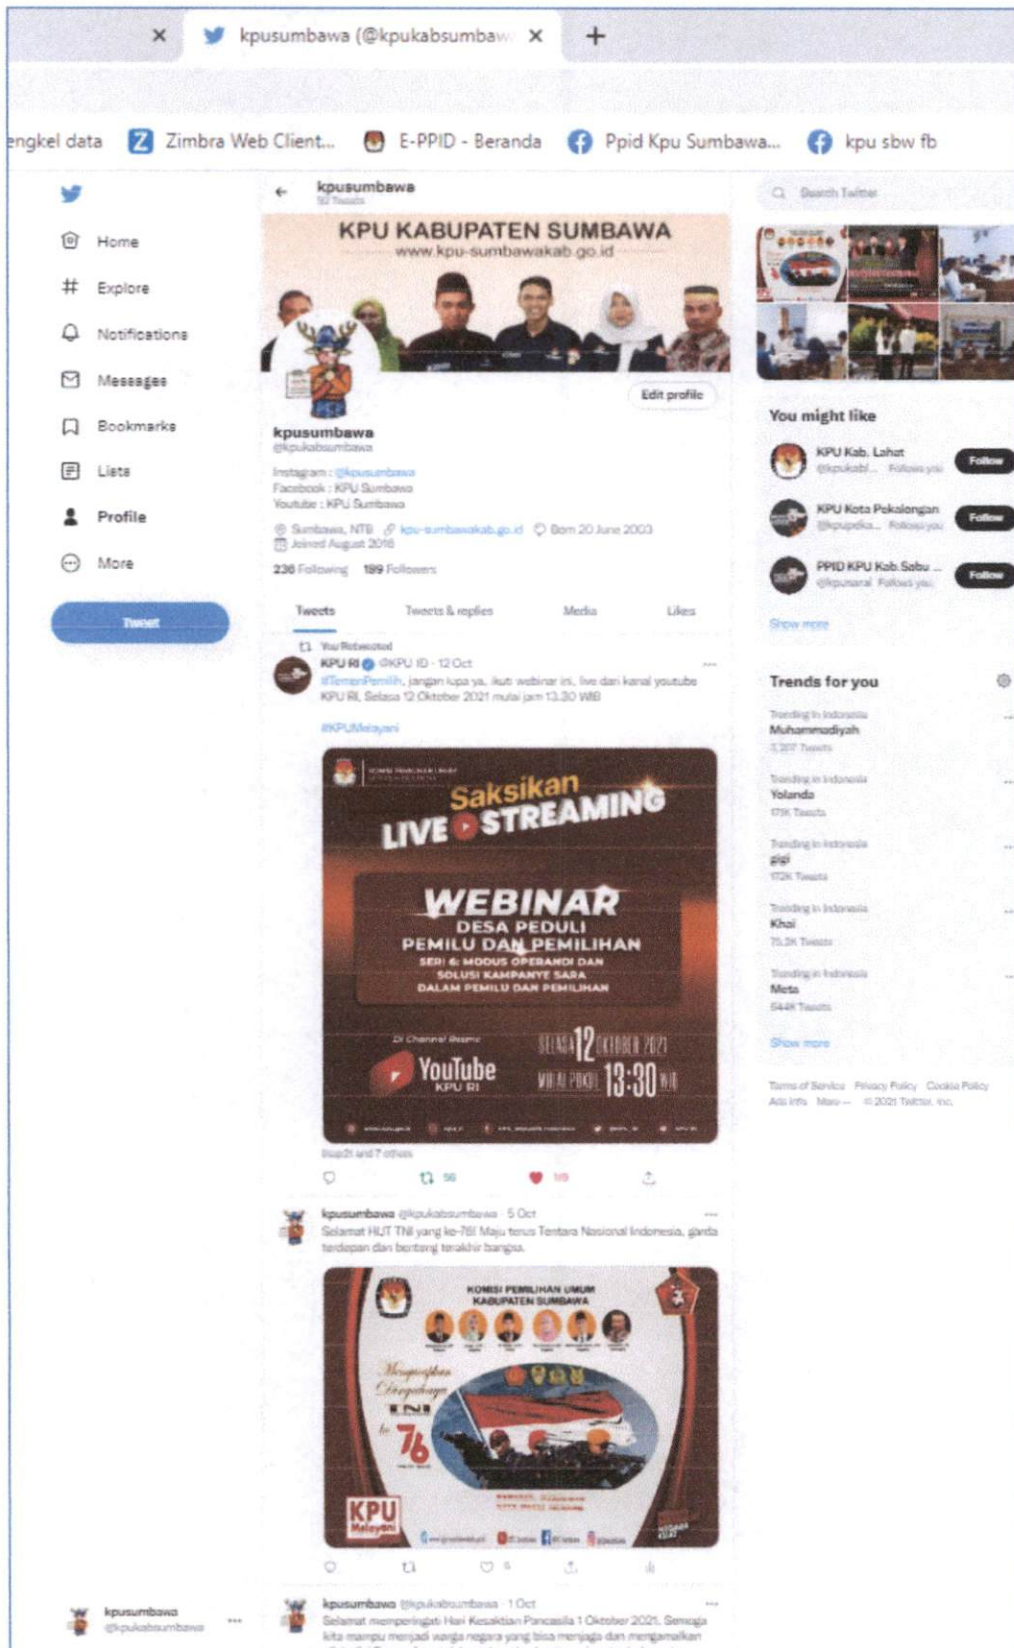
kpusumbawa (@kpukabsumbaw ×
+

engkel data   Zimbra Web Client...   E-PPID - Beranda   Ppid Kpu Sumbawa...   kpu sbw fb

Home
Explore
Notifications
Messages
Bookmarks
Lists
Profile
More
Tweet

kpusumbawa

KPU KABUPATEN SUMBAWA
www.kpu-sumbawakab.go.id

Edit profile

kpusumbawa
@kpukabsumbawa

Instagram : @kpusumbawa
Facebook : KPU Sumbawa
Youtube : KPU Sumbawa

Sumbawa, NTB   kpu-sumbawakab.go.id   Born 20 June 2003
Joined August 2016

236 Following   199 Followers

Tweets   Tweets & replies   Media   Likes

You Retweeted
KPU RI @KPU ID · 12 Oct
#TemanPemilih, jangan lupa ya, ikuti webinar ini, live dari kanal youtube KPU RI, Selasa 12 Oktober 2021 mulai jam 13.30 WIB

#KPUMelayani

Saksikan
LIVE STREAMING
WEBINAR
DESA PEDULI
PEMILU DAN PEMILIHAN
SERI 6: MODUS OPERANDI DAN SOLUSI KAMPANYE SARA DALAM PEMILU DAN PEMILIHAN
Di Channel Resmi
YouTube
KPU RI
SELASA 12 OKTOBER 2021
MULAI PUKUL 13:30 WIB

kpusumbawa @kpukabsumbawa · 5 Oct
Selamat HUT TNI yang ke-76! Maju terus Tentara Nasional Indonesia, garda terdepan dan benteng terakhir bangsa.

KOMISI PEMILIHAN UMUM KABUPATEN SUMBAWA
Mengucapkan Dirgahayu TNI ke 76
KPU Melayani

kpusumbawa @kpukabsumbawa · 1 Oct
Selamat memperingati Hari Kesaktian Pancasila 1 Oktober 2021. Semoga kita mampu menjadi warga negara yang bisa menjaga dan mengamalkan

kpusumbawa
@kpukabsumbawa

Search Twitter

You might like
KPU Kab. Lahat   Follow
KPU Kota Pekalongan   Follow
PPID KPU Kab.Sabu ...   Follow
Show more

Trends for you
Trending in Indonesia
Muhammadiyah
Trending in Indonesia
Yolanda
Trending in Indonesia
gigi
Trending in Indonesia
Khai
Trending in Indonesia
Meta
Show more

Terms of Service   Privacy Policy   Cookie Policy
Ads info   More ···   © 2021 Twitter, Inc.